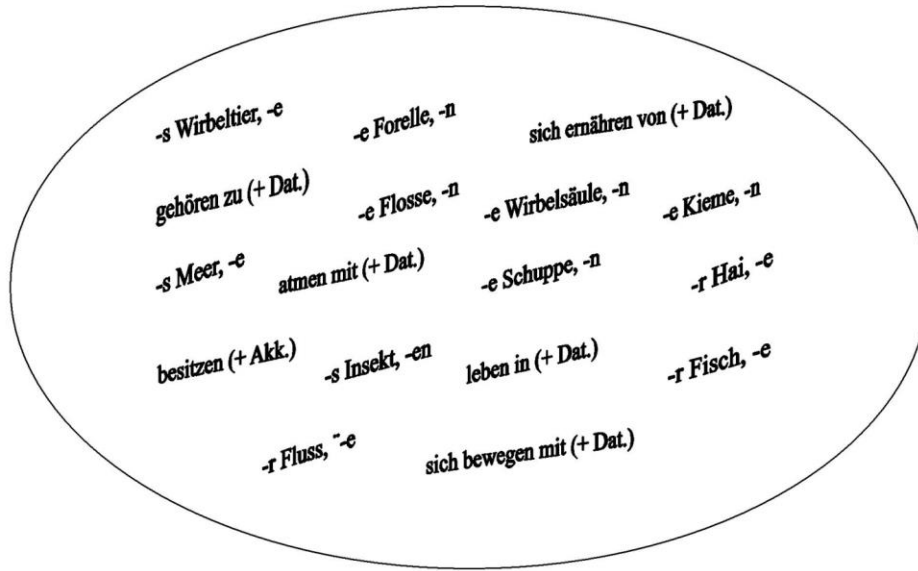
-s Wirbeltier, -e
-e Forelle, -n
sich ernähren von (+ Dat.)

gehören zu (+ Dat.)
-e Flosse, -n
-e Wirbelsäule, -n
-e Kieme, -n

-s Meer, -e
atmen mit (+ Dat.)
-e Schuppe, -n
-r Hai, -e

besitzen (+ Akk.)
-s Insekt, -en
leben in (+ Dat.)
-r Fisch, -e

-r Fluss, ¨-e
sich bewegen mit (+ Dat.)